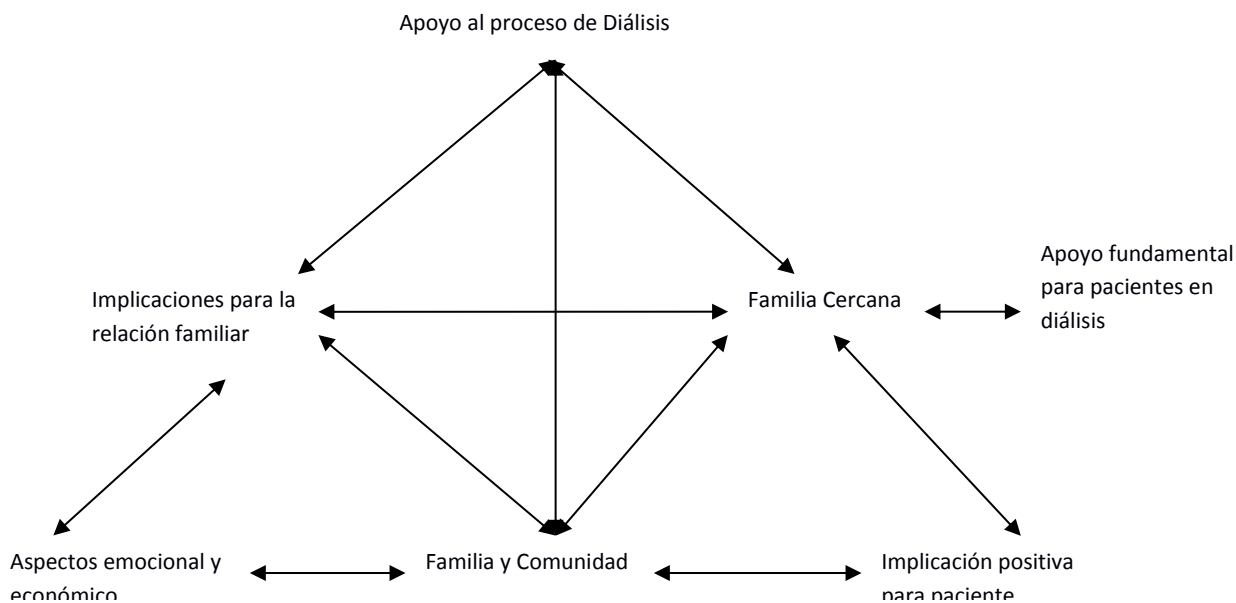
Apoyo al proceso de Diálisis

Implicaciones para la relación familiar

Familia Cercana

Apoyo fundamental para pacientes en diálisis

Aspectos emocional y económico

Familia y Comunidad

Implicación positiva para paciente